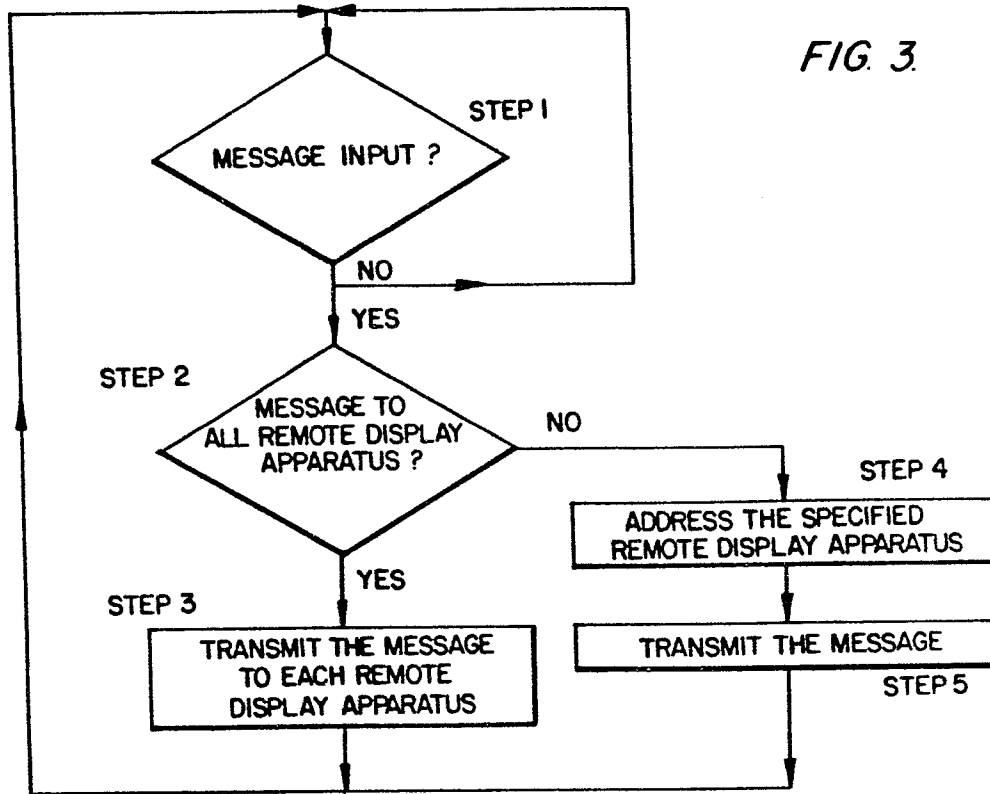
FIG. 3.

STEP 1

MESSAGE INPUT ?

NO

YES

STEP 2

MESSAGE TO ALL REMOTE DISPLAY APPARATUS ?

NO

STEP 4

ADDRESS THE SPECIFIED REMOTE DISPLAY APPARATUS

YES

STEP 3

TRANSMIT THE MESSAGE TO EACH REMOTE DISPLAY APPARATUS

TRANSMIT THE MESSAGE

STEP 5